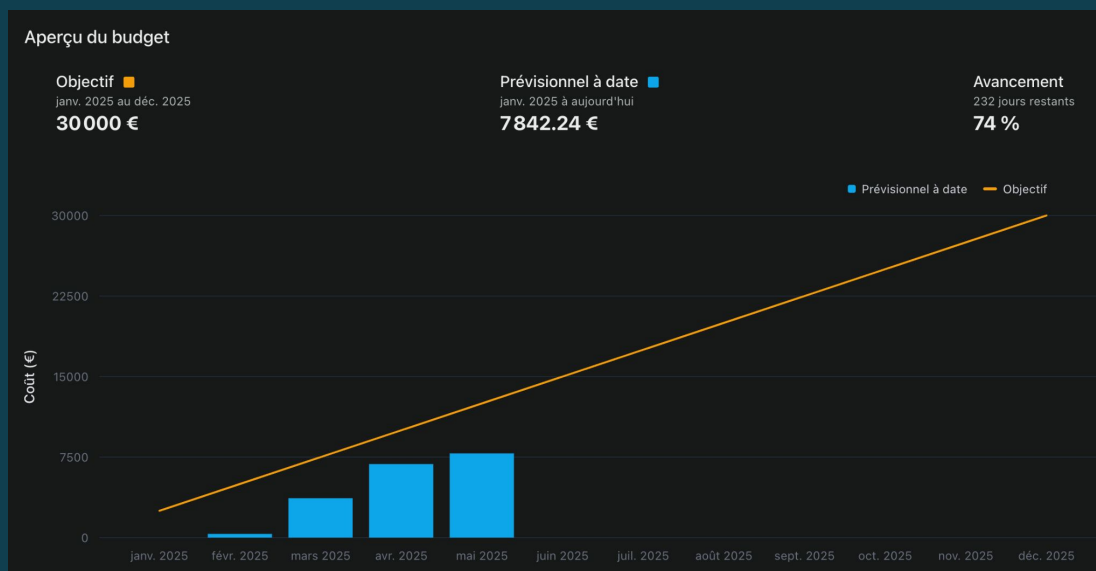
Aperçu du budget

Objectif
janv. 2025 au déc. 2025
30 000 €

Prévisionnel à date
janv. 2025 à aujourd'hui
7 842.24 €

Avancement
232 jours restants
74 %

Prévisionnel à date
Objectif

30000
22500
15000
7500
0

Coût (€)

janv. 2025
févr. 2025
mars 2025
avr. 2025
mai 2025
juin 2025
juil. 2025
août 2025
sept. 2025
oct. 2025
nov. 2025
déc. 2025